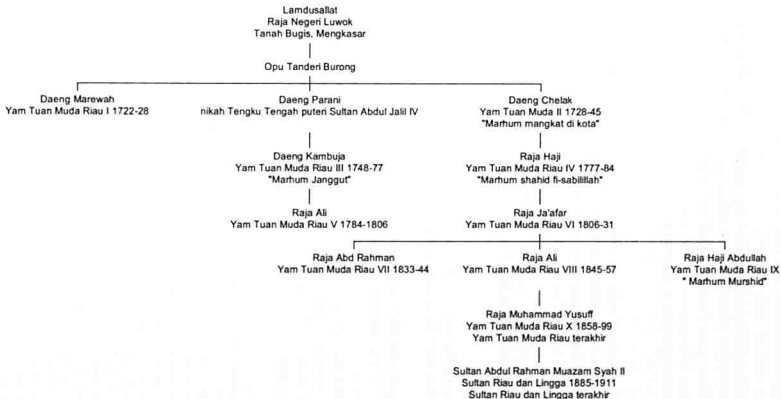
Lamdusallat
Raja Negeri Luwok
Tanah Bugis, Mengkasar

Opu Tanderi Burong

Daeng Marewah
Yam Tuan Muda Riau I 1722-28

Daeng Parani
nikah Tengku Tengah puteri Sultan Abdul Jalil IV

Daeng Kambuja
Yam Tuan Muda Riau III 1748-77
"Marhum Janggut"

Raja Ali
Yam Tuan Muda Riau V 1784-1806

Daeng Chelak
Yam Tuan Muda II 1728-45
"Marhum mangkat di kota"

Raja Haji
Yam Tuan Muda Riau IV 1777-84
"Marhum shahid fi-sabilillah"

Raja Ja'afar
Yam Tuan Muda Riau VI 1806-31

Raja Abd Rahman
Yam Tuan Muda Riau VII 1833-44

Raja Ali
Yam Tuan Muda Riau VIII 1845-57

Raja Haji Abdullah
Yam Tuan Muda Riau IX
" Marhum Murshid"

Raja Muhammad Yusuff
Yam Tuan Muda Riau X 1858-99
Yam Tuan Muda Riau terakhir

Sultan Abdul Rahman Muazam Syah II
Sultan Riau dan Lingga 1885-1911
Sultan Riau dan Lingga terakhir